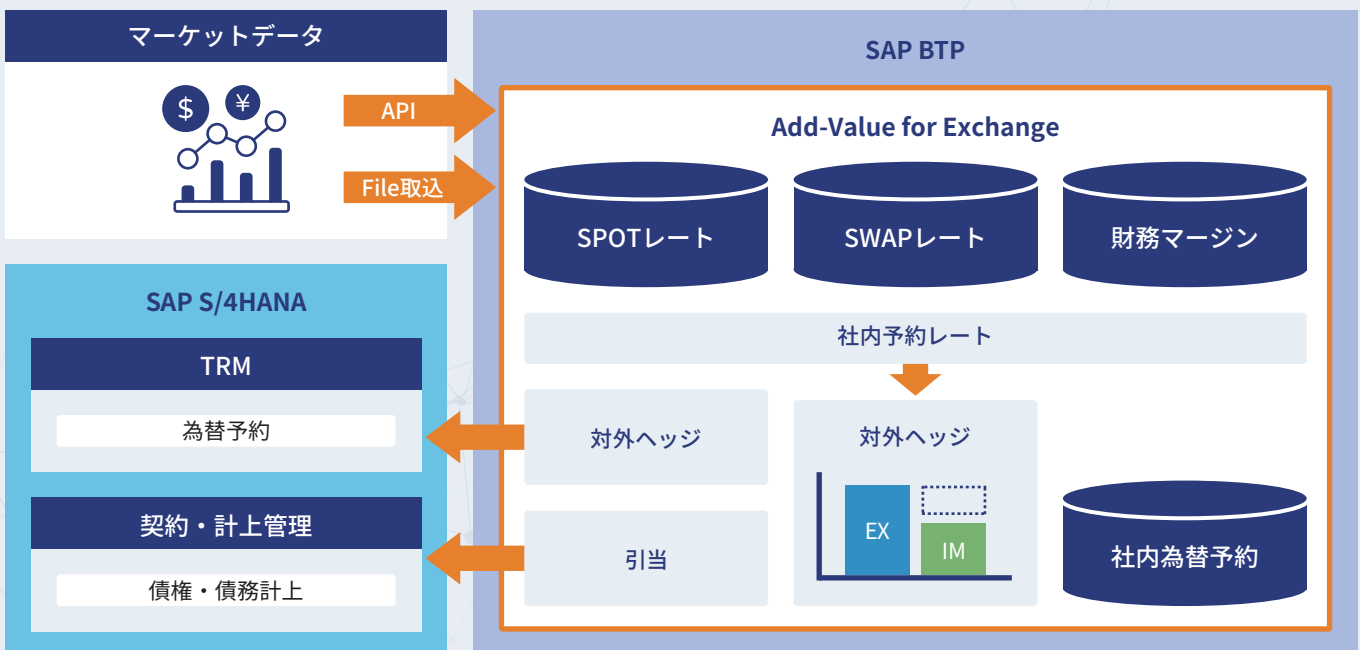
マーケットデータ

$
¥

API

File取込

SAP S/4HANA

TRM

為替予約

契約・計上管理

債権・債務計上

SAP BTP

Add-Value for Exchange

SPOTレート

SWAPレート

財務マージン

社内予約レート

対外ヘッジ

引当

対外ヘッジ

EX

IM

社内為替予約